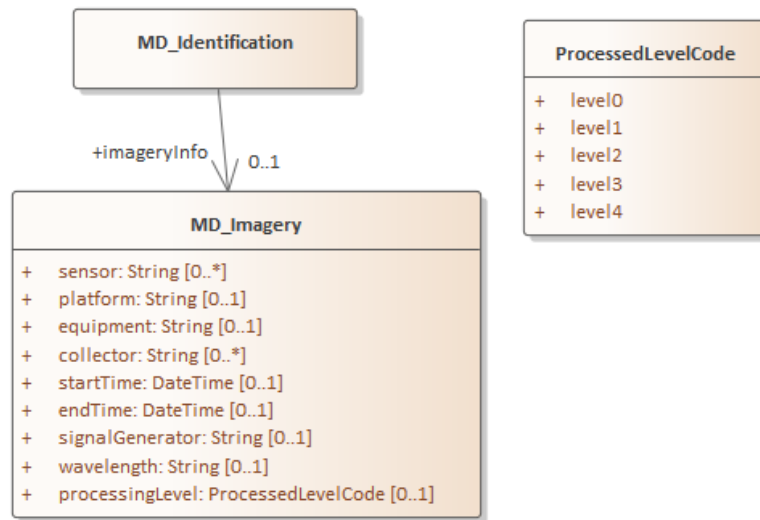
MD_Identification

+imageryInfo 0..1

MD_Imagery

+ sensor: String [0..*]
+ platform: String [0..1]
+ equipment: String [0..1]
+ collector: String [0..*]
+ startTime: DateTime [0..1]
+ endTime: DateTime [0..1]
+ signalGenerator: String [0..1]
+ wavelength: String [0..1]
+ processingLevel: ProcessedLevelCode [0..1]

ProcessedLevelCode

+ level0
+ level1
+ level2
+ level3
+ level4